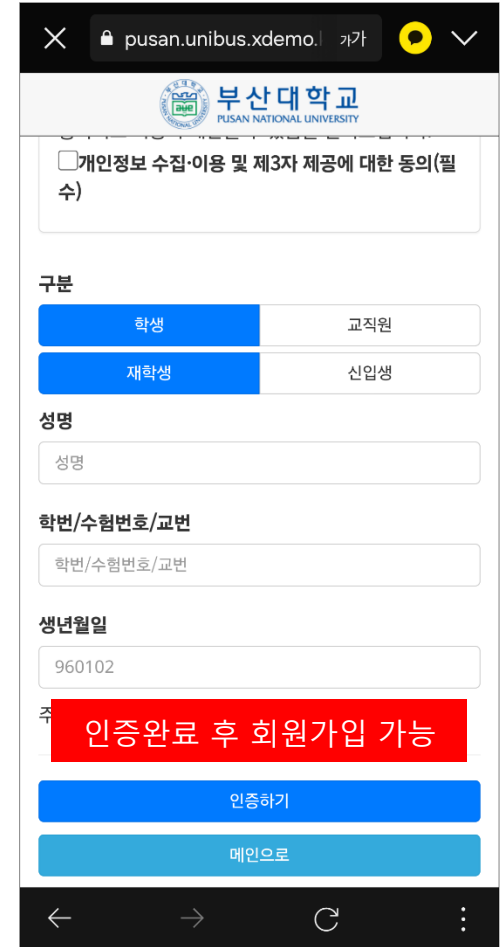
pusan.unibus.xdemo.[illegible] 가가

부산대학교
PUSAN NATIONAL UNIVERSITY

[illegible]
☐개인정보 수집·이용 및 제3자 제공에 대한 동의(필수)

구분
학생 교직원
재학생 신입생

성명
성명

학번/수험번호/교번
학번/수험번호/교번

생년월일
960102

주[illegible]
인증완료 후 회원가입 가능

인증하기
메인으로